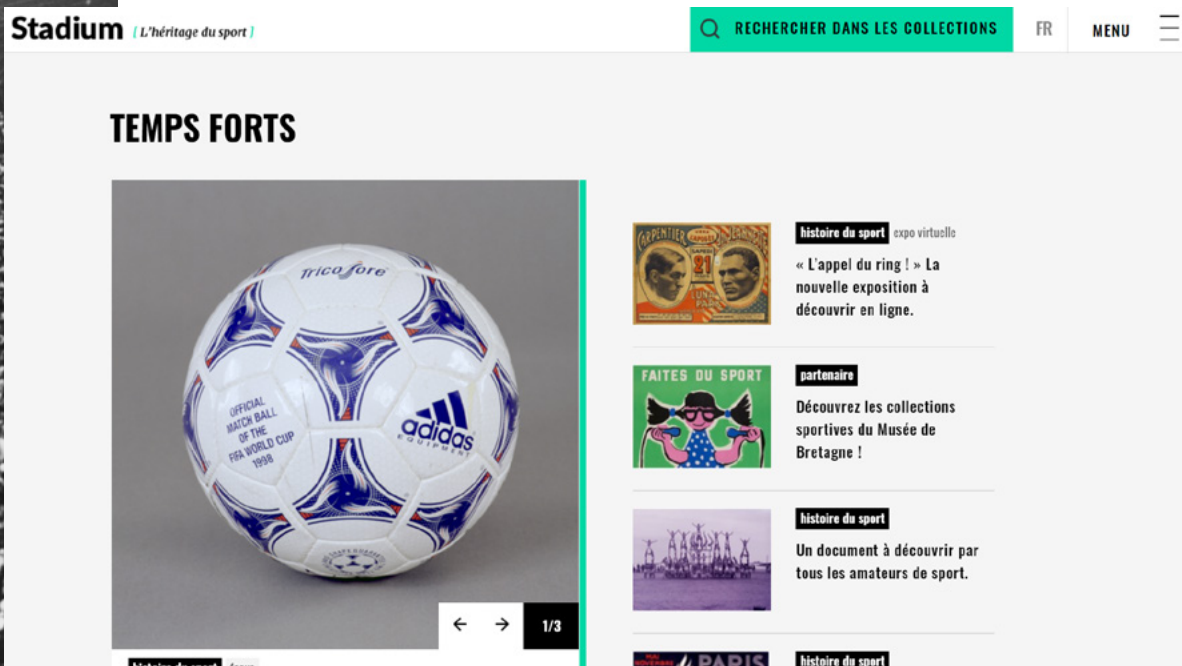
Stadium [ L'héritage du sport ]

RECHERCHER DANS LES COLLECTIONS

FR

MENU

TEMPS FORTS

Tricolore

OFFICIAL MATCH BALL OF THE FIFA WORLD CUP 1998

adidas EQUIPMENT

1/3

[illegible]

CARPENTIER 21 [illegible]

histoire du sport expo virtuelle

« L'appel du ring ! » La nouvelle exposition à découvrir en ligne.

FAITES DU SPORT

partenaire

Découvrez les collections sportives du Musée de Bretagne !

histoire du sport

Un document à découvrir par tous les amateurs de sport.

PARIS

histoire du sport